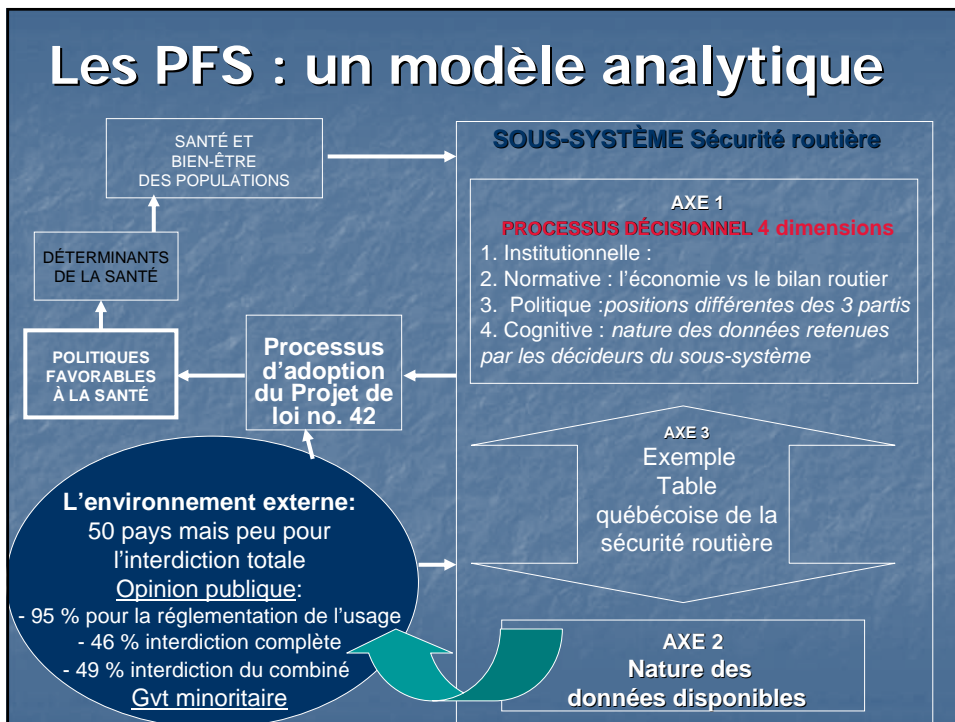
Les PFS : un modèle analytique

SANTÉ ET BIEN-ÊTRE DES POPULATIONS

DÉTERMINANTS DE LA SANTÉ

POLITIQUES FAVORABLES À LA SANTÉ

Processus d'adoption du Projet de loi no. 42

SOUS-SYSTÈME Sécurité routière

AXE 1
PROCESSUS DÉCISIONNEL 4 dimensions
1. Institutionnelle :
2. Normative : l'économie vs le bilan routier
3. Politique : *positions différentes des 3 partis*
4. Cognitive : *nature des données retenues par les décideurs du sous-système*

AXE 3
Exemple
Table québécoise de la sécurité routière

AXE 2
Nature des données disponibles

L'environnement externe:
50 pays mais peu pour l'interdiction totale
Opinion publique:
- 95 % pour la réglementation de l'usage
- 46 % interdiction complète
- 49 % interdiction du combiné
Gvt minoritaire